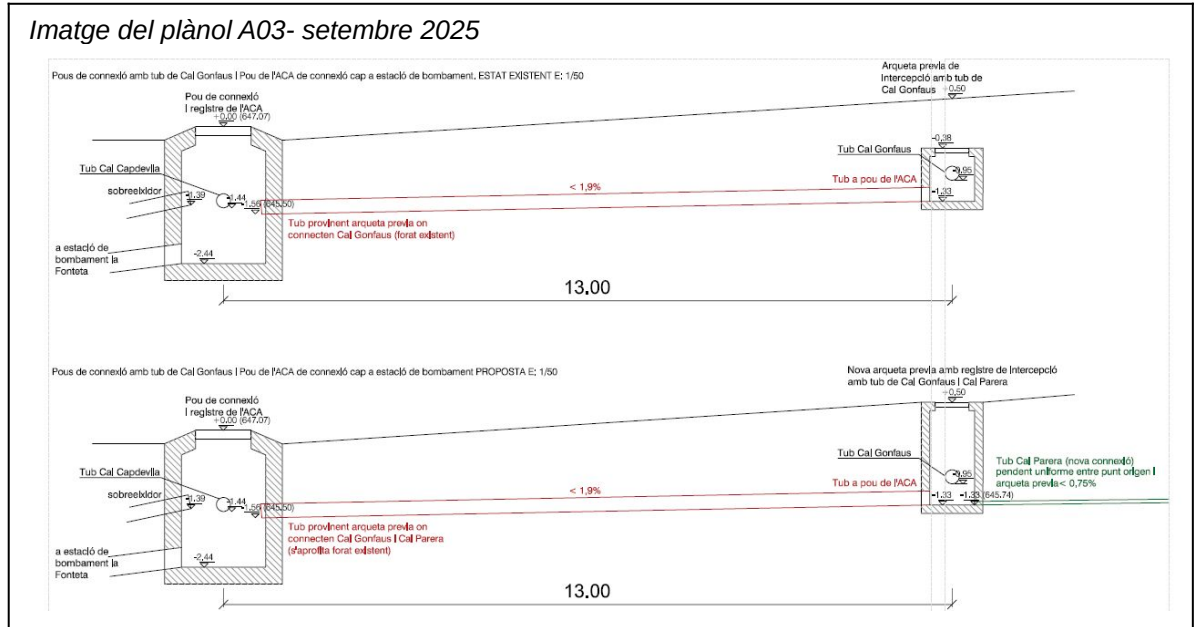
Imatge del plànol A03- setembre 2025

Pous de connexió amb tub de Cal Gonfaus i Pou de l'ACA de connexió cap a estació de bombament. ESTAT EXISTENT E: 1/50

Pou de connexió i registre de l'ACA
+0,00 (647,07)

Tub Cal Capdevila
sobreeixidor
-1,39
-1,44
-1,56 (645,50)
a estació de bombament la Fonteta
-2,44

Arqueta prevla de intercepció amb tub de Cal Gonfaus
+0,50
-0,38
Tub Cal Gonfaus
-0,95
Tub a pou de l'ACA
-1,33
< 1,9%
Tub provinent arqueta prevla on connecten Cal Gonfaus (forat existent)

13.00

Pous de connexió amb tub de Cal Gonfaus i Pou de l'ACA de connexió cap a estació de bombament PROPOSTA E: 1/50

Pou de connexió i registre de l'ACA
+0,00 (647,07)

Tub Cal Capdevila
sobreeixidor
-1,39
-1,44
-1,56 (645,50)
a estació de bombament la Fonteta
-2,44

Nova arqueta prevla amb registre de intercepció amb tub de Cal Gonfaus i Cal Parera
+0,50
Tub Cal Gonfaus
-0,95
Tub a pou de l'ACA
-1,33
-1,33 (645,74)
< 1,9%
Tub Cal Parera (nova connexió) pendent uniforme entre punt origen i arqueta prevla< 0,75%
Tub provinent arqueta prevla on connecten Cal Gonfaus i Cal Parera (s'aprofita forat existent)

13.00